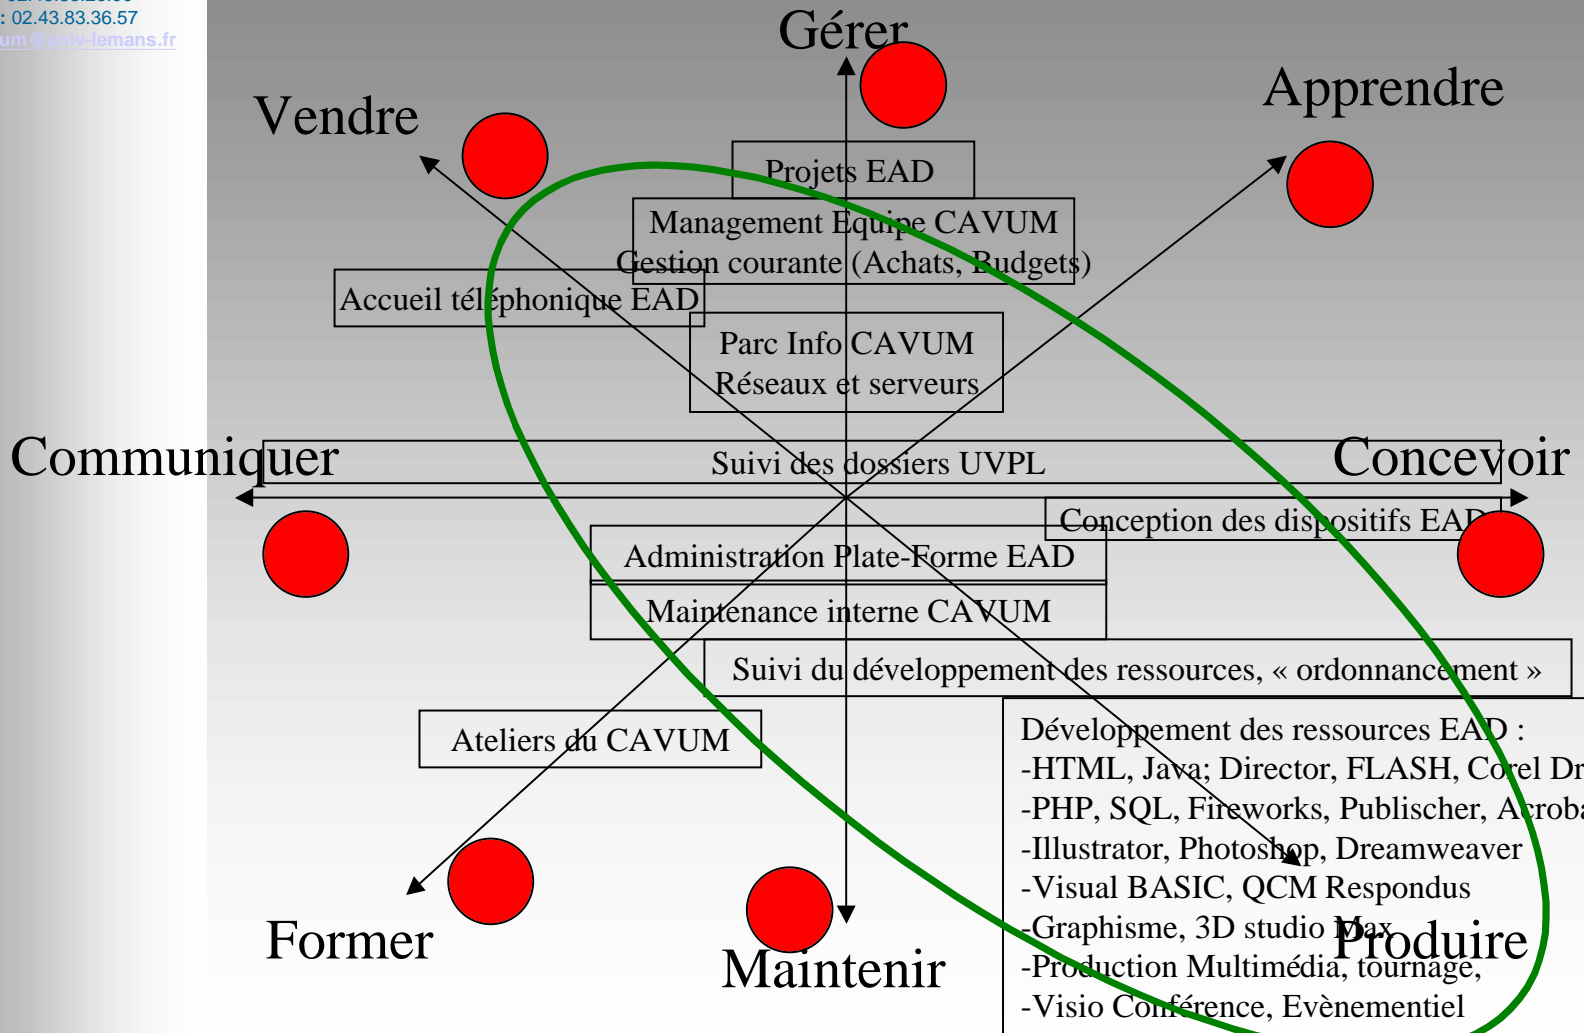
: 02.43.83.36.57
um@univ-lemans.fr

Gérer
Vendre
Apprendre
Projets EAD
Management Equipe CAVUM
Gestion courante (Achats, Budgets)
Accueil téléphonique EAD
Parc Info CAVUM
Réseaux et serveurs
Communiquer
Suivi des dossiers UVPL
Concevoir
Conception des dispositifs EAD
Administration Plate-Forme EAD
Maintenance interne CAVUM
Suivi du développement des ressources, « ordonnancement »
Ateliers du CAVUM
Développement des ressources EAD :
-HTML, Java; Director, FLASH, Corel Dr
-PHP, SQL, Fireworks, Publischer, Acroba
-Illustrator, Photoshop, Dreamweaver
-Visual BASIC, QCM Respondus
-Graphisme, 3D studio Max
-Production Multimédia, tournage,
-Visio Conférence, Evènementiel
Former
Maintenir
Produire